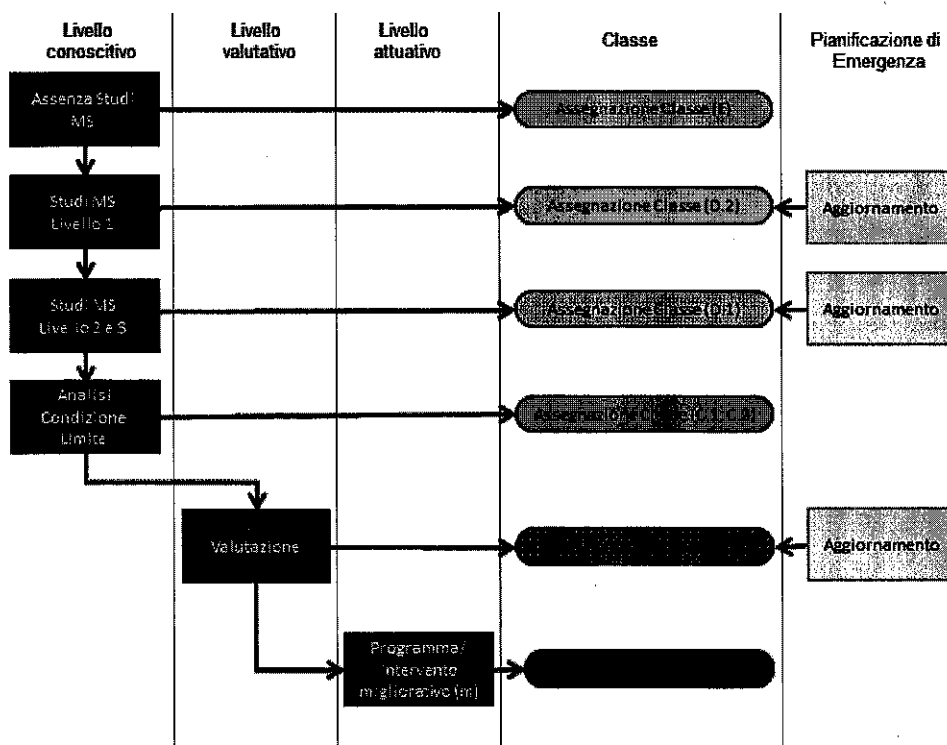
Livello conoscitivo

Livello valutativo

Livello attuativo

Classe

Pianificazione di Emergenza

Assenza Studi MS

Assegnazione Classe (E)

Studi MS Livello 1

Assegnazione Classe (D.2)

Aggiornamento

Studi MS Livello 2 e 3

Assegnazione Classe (D.1)

Aggiornamento

Analisi Condizione Limite

Assegnazione Classe (C.1, C.2)

Valutazione

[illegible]

Aggiornamento

Programma/ intervento migliorativo (m)

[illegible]